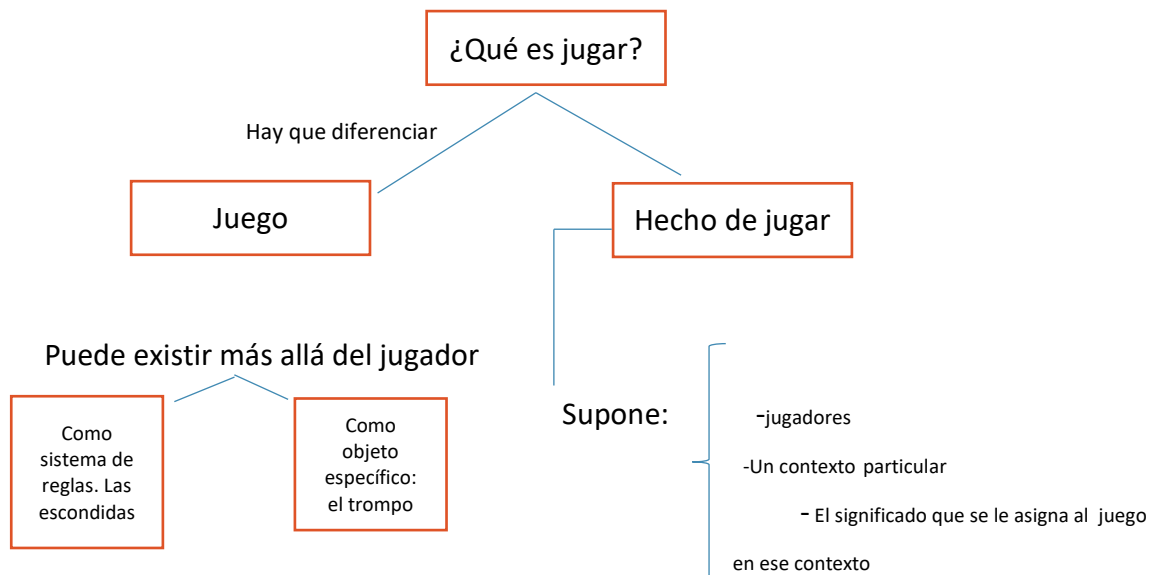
¿Qué es jugar?

Hay que diferenciar

Juego

Hecho de jugar

Puede existir más allá del jugador

Como sistema de reglas. Las escondidas

Como objeto específico: el trompo

Supone:

-jugadores

-Un contexto particular

- El significado que se le asigna al juego en ese contexto